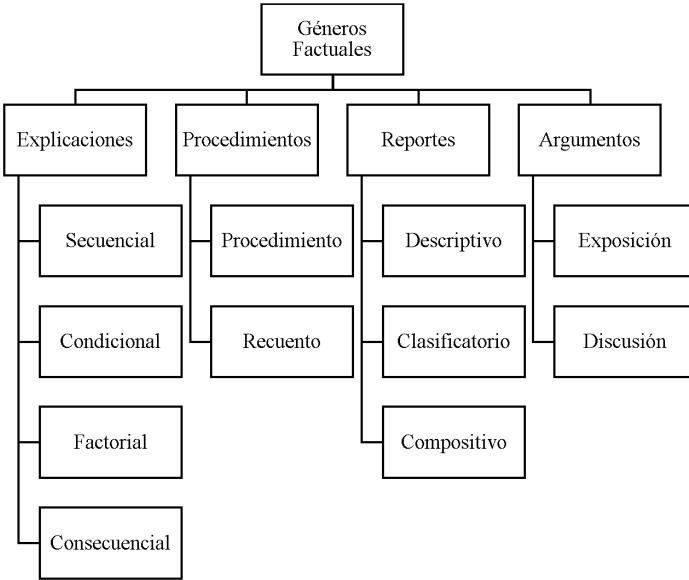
Géneros Factuales

Explicaciones

Secuencial

Condicional

Factorial

Consecuencial

Procedimientos

Procedimiento

Recuento

Reportes

Descriptivo

Clasificatorio

Compositivo

Argumentos

Exposición

Discusión